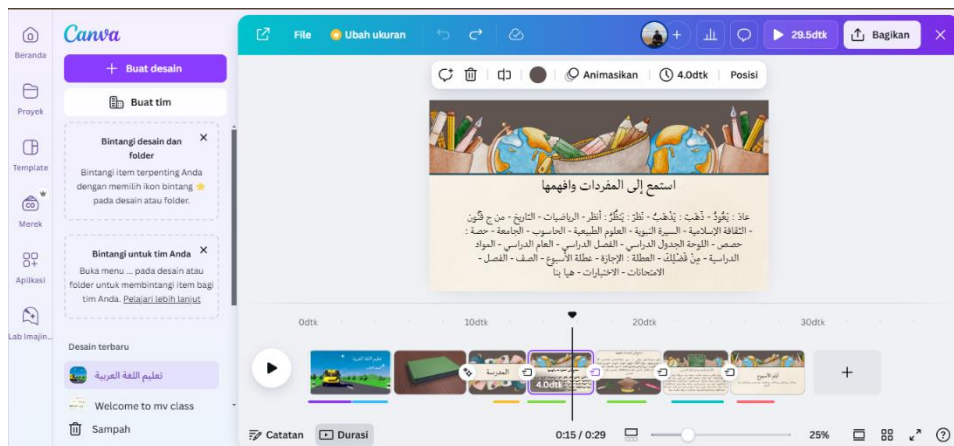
Beranda

Proyek

Template

Merek

Aplikasi

Lab Imajin...

Canva

+ Buat desain

Buat tim

Bintangi desain dan folder
Bintangi item terpenting Anda dengan memilih ikon bintang ⭐ pada desain atau folder.

Bintangi untuk tim Anda
Buka menu ... pada desain atau folder untuk membintangi item bagi tim Anda. Pelajari lebih lanjut

Desain terbaru

تعليم اللغة العربية

Welcome to mv class

Sampah

File

Ubah ukuran

29.5dtk

Bagikan

Animasikan

4.0dtk

Posisi

استمع إلى المفردات وافهمها

عادَ : يَعُودُ - ذَهَبَ : يَذْهَبُ - نَظَرَ : يَنْظُرُ : أُنظر - الرياضيات - التاريخ - مِنْ ج فُنُون - الثقافة الإسلامية - السيرة النبوية - العلوم الطبيعية - الحاسوب - الجامعة - حصة : حصص - اللوحة الجدول الدراسي - الفصل الدراسي - العام الدراسي - المواد الدراسية - مِنْ فَضْلِكَ - العطلة : الإجازة - عطلة الأسبوع - الصف - الفصل - الامتحانات - الاختبارات - هيا بنا

0dtk

10dtk

20dtk

30dtk

المدرسة

4.0dtk

Catatan

Durasi

0:15 / 0:29

25%